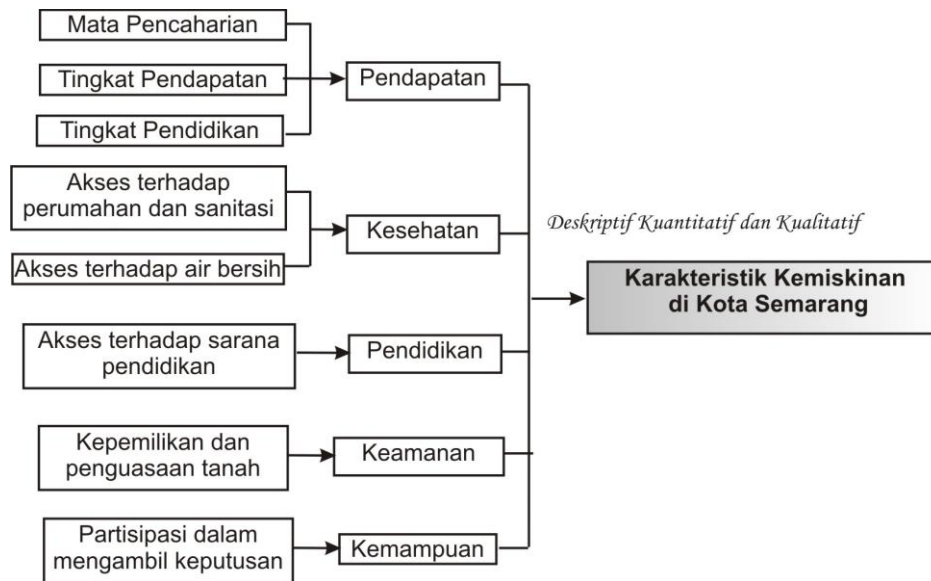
Mata Pencaharian

Tingkat Pendapatan

Tingkat Pendidikan

Pendapatan

Akses terhadap perumahan dan sanitasi

Akses terhadap air bersih

Kesehatan

Akses terhadap sarana pendidikan

Pendidikan

Kepemilikan dan penguasaan tanah

Keamanan

Partisipasi dalam mengambil keputusan

Kemampuan

Deskriptif Kuantitatif dan Kualitatif

Karakteristik Kemiskinan di Kota Semarang